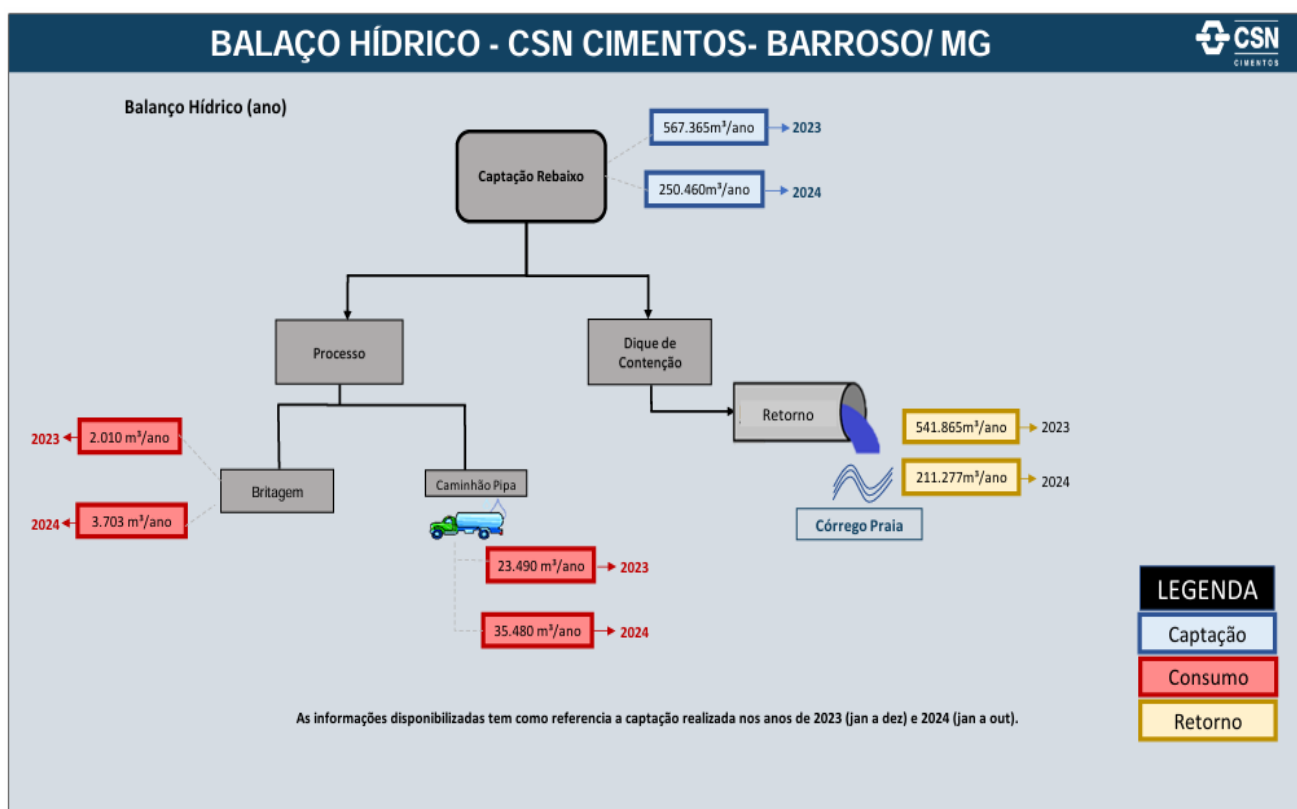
BALAÇO HÍDRICO - CSN CIMENTOS- BARROSO/ MG

CSN CIMENTOS

Balanço Hídrico (ano)

Captação Rebaixo

567.365m³/ano → 2023

250.460m³/ano → 2024

Processo

Dique de Contenção

Retorno

541.865m³/ano → 2023

211.277m³/ano → 2024

Córrego Praia

2023 ← 2.010 m³/ano

Britagem

2024 ← 3.703 m³/ano

Caminhão Pipa

23.490 m³/ano → 2023

35.480 m³/ano → 2024

LEGENDA

Captação

Consumo

Retorno

As informações disponibilizadas tem como referencia a captação realizada nos anos de 2023 (jan a dez) e 2024 (jan a out).